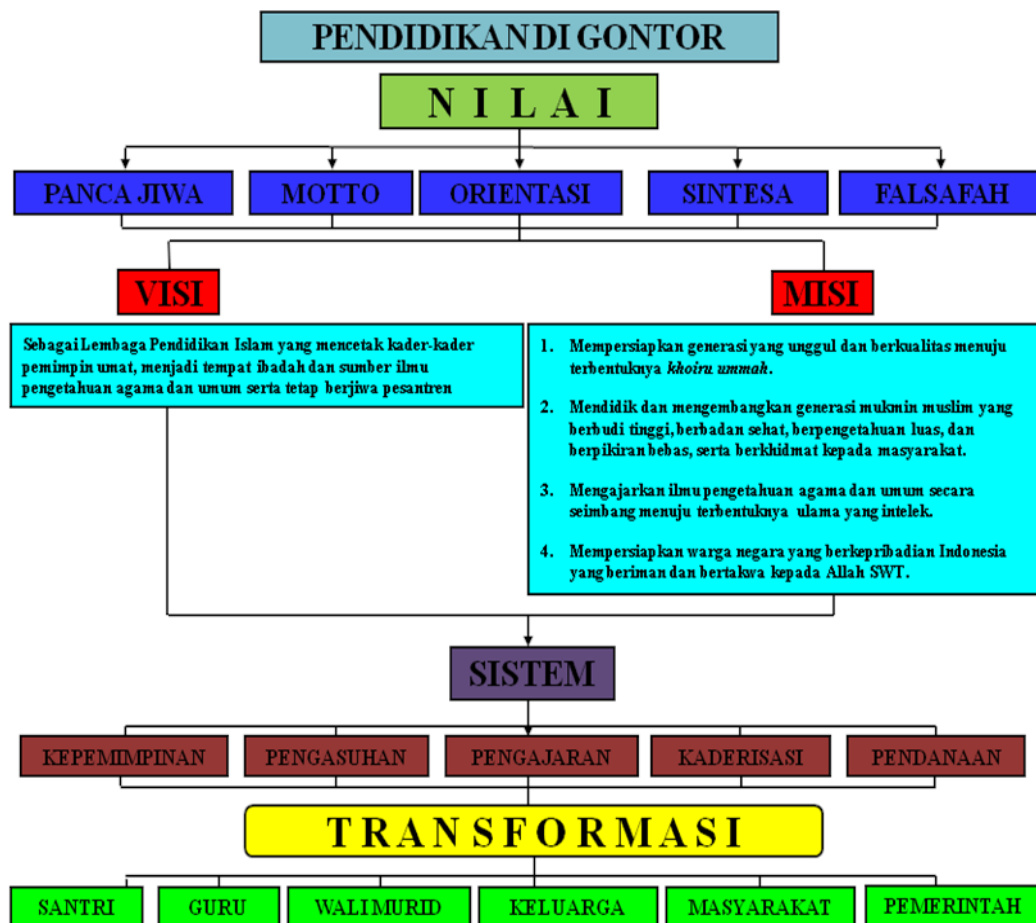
PENDIDIKANDI GONTOR

N I L A I

PANCA JIWA

MOTTO

ORIENTASI

SINTESA

FALSAFAH

VISI

MISI

Sebagai Lembaga Pendidikan Islam yang mencetak kader-kader pemimpin umat, menjadi tempat ibadah dan sumber ilmu pengetahuan agama dan umum serta tetap berjiwa pesantren

1. Mempersiapkan generasi yang unggul dan berkualitas menuju terbentuknya *khoiru ummah*.

2. Mendidik dan mengembangkan generasi mukmin muslim yang berbudi tinggi, berbadan sehat, berpengetahuan luas, dan berpikiran bebas, serta berkhidmat kepada masyarakat.

3. Mengajarkan ilmu pengetahuan agama dan umum secara seimbang menuju terbentuknya ulama yang intelek.

4. Mempersiapkan warga negara yang berkepribadian Indonesia yang beriman dan bertakwa kepada Allah SWT.

SISTEM

KEPEMIMPINAN

PENGASUHAN

PENGAJARAN

KADERISASI

PENDANAAN

T R A N S F O R M A S I

SANTRI

GURU

WALI MURID

KELUARGA

MASYARAKAT

PEMERINTAH